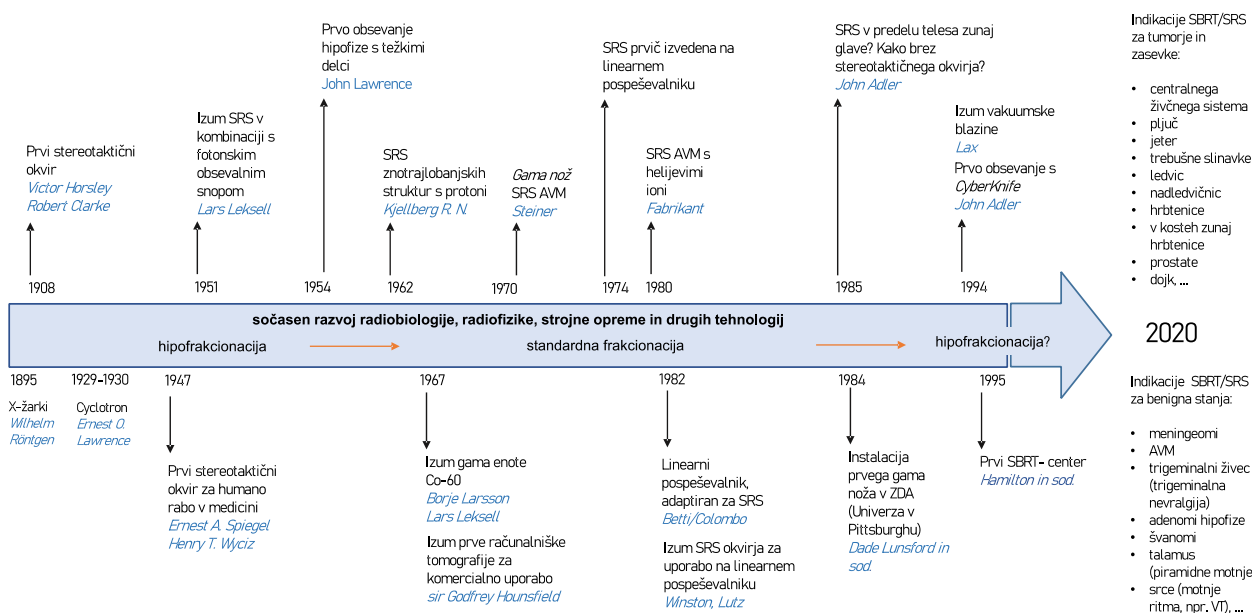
Prvi stereotaktični okvir
Victor Horsley
Robert Clarke

1908

Izum SRS v kombinaciji s fotonskim obsevalnim snopom
Lars Leksell

1951

Prvo obsevanje hipofize s težkimi delci
John Lawrence

1954

SRS znotrajlobanjskih struktur s protoni
Kjellberg R. N.

1962

Gama nož SRS AVM
Steiner

1970

SRS prvič izvedena na linearnem pospeševalniku

1974

SRS AVM s helijevimi ioni
Fabrikant

1980

SRS v predelu telesa zunaj glave? Kako brez stereotaktičnega okvirja?
John Adler

1985

Izum vakuumske blazine
Lax
Prvo obsevanje s CyberKnife
John Adler

1994

Indikacije SBRT/SRS za tumorje in zasevke:
• centralnega živčnega sistema
• pljuč
• jeter
• trebušne slinavke
• ledvic
• nadledvičnic
• hrbtenice
• v kosteh zunaj hrbtenice
• prostate
• dojk, ...

2020

sočasen razvoj radiobiologije, radiofizike, strojne opreme in drugih tehnologij
hipofrakcionacija
standardna frakcionacija
hipofrakcionacija?

1895
X-žarki
Wilhelm Röntgen

1929-1930
Cyclotron
Ernest O. Lawrence

1947
Prvi stereotaktični okvir za humano rabo v medicini
Ernest A. Spiegel
Henry T. Wyciz

1967
Izum gama enote Co-60
Borje Larsson
Lars Leksell
Izum prve računalniške tomografije za komercialno uporabo
sir Godfrey Hounsfield

1982
Linearni pospeševalnik, adaptiran za SRS
Betti/Colombo
Izum SRS okvirja za uporabo na linearnem pospeševalniku
Winston, Lutz

1984
Instalacija prvega gama noža v ZDA (Univerza v Pittsburghu)
Dade Lunsford in sod.

1995
Prvi SBRT- center
Hamilton in sod.

Indikacije SBRT/SRS za benigna stanja:
• meningeomi
• AVM
• trigeminalni živec (trigeminalna nevralgija)
• adenomi hipofize
• švanomi
• talamus (piramidne motnje
• srce (motnje ritma, npr. VT), ...